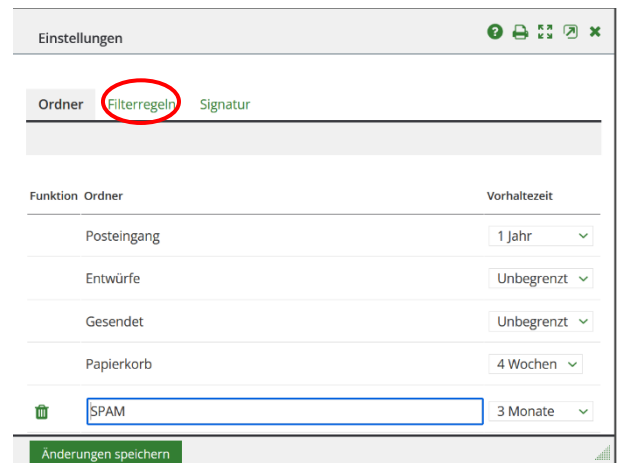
Einstellungen

Ordner | Filterregeln | Signatur

| Funktion | Ordner | Vorhaltezeit |
|---|---|---|
| | Posteingang | 1 Jahr |
| | Entwürfe | Unbegrenzt |
| | Gesendet | Unbegrenzt |
| | Papierkorb | 4 Wochen |
| | SPAM | 3 Monate |

Änderungen speichern